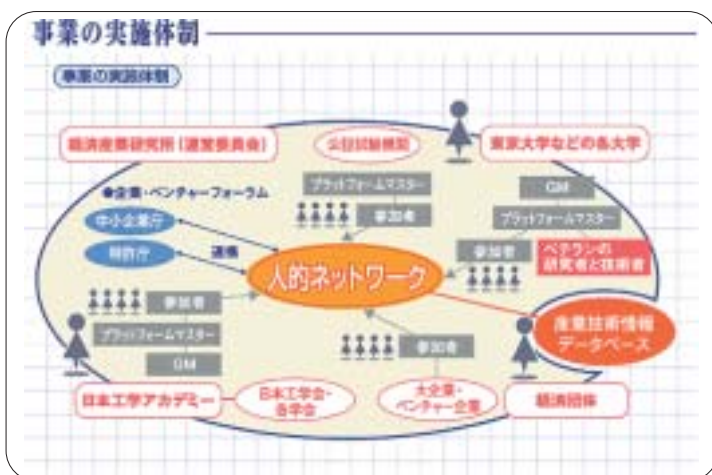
事業の実施体制

事業の実施体制

経済産業研究所（運営委員会）

公設試験機関

東京大学などの各大学

●企業・ベンチャーフォーラム

プラットフォームマスター

参加者

GM

プラットフォームマスター

中小企業庁

特許庁

連携

人的ネットワーク

参加者

ベテランの研究者と技術者

参加者

プラットフォームマスター

GM

参加者

産業技術情報データベース

日本工学アカデミー

日本工学会・各学会

大企業・ベンチャー企業

経済団体